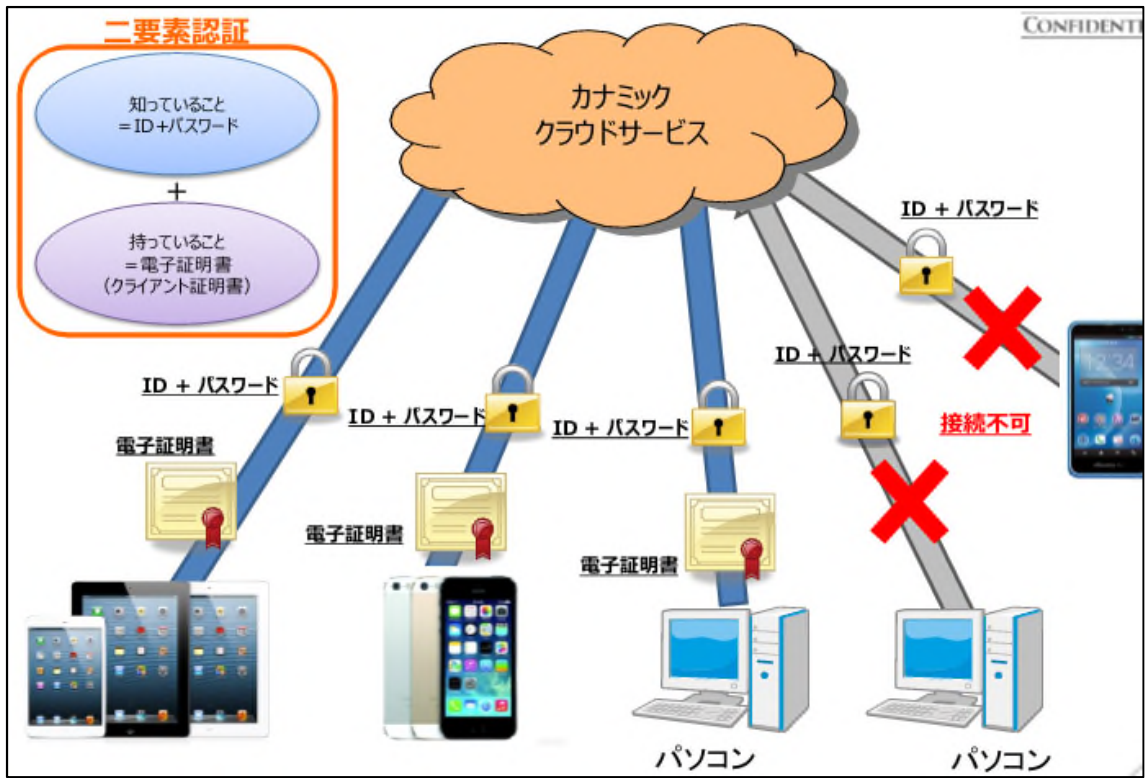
二要素認証

知っていること
＝ID＋パスワード

＋

持っていること
＝電子証明書
（クライアント証明書）

CONFIDENTI

カナミック
クラウドサービス

ID ＋ パスワード

ID ＋ パスワード

接続不可

ID ＋ パスワード

電子証明書

ID ＋ パスワード

ID ＋ パスワード

電子証明書

電子証明書

12:34

パソコン

パソコン